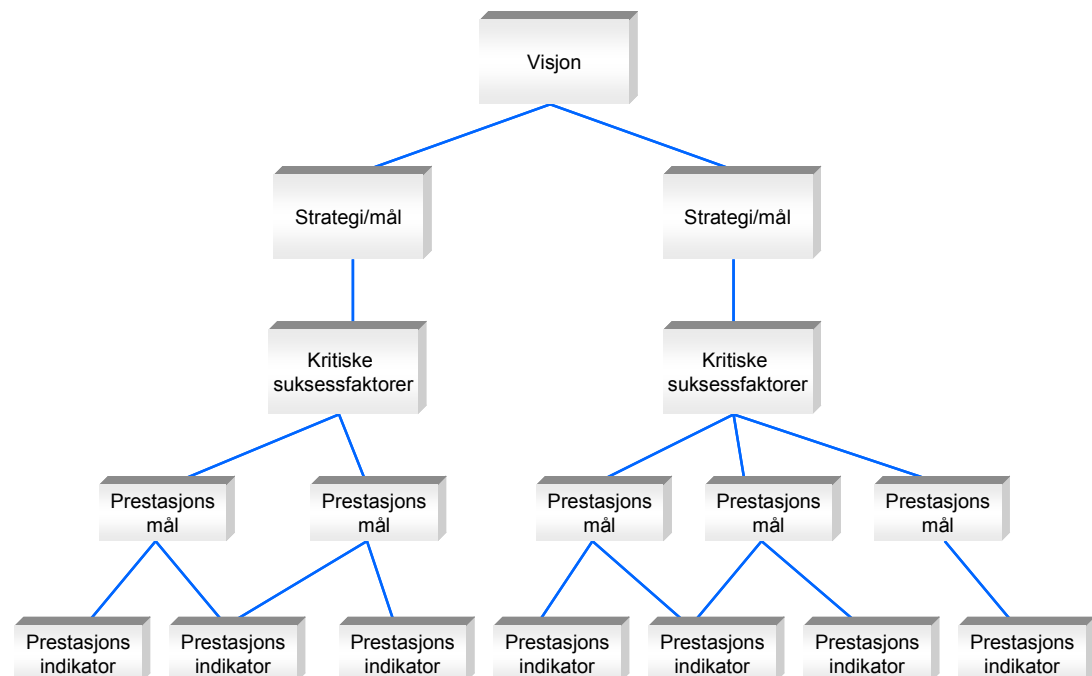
Visjon

Strategi/mål

Strategi/mål

Kritiske suksessfaktorer

Kritiske suksessfaktorer

Prestasjons mål

Prestasjons mål

Prestasjons mål

Prestasjons mål

Prestasjons mål

Prestasjons indikator

Prestasjons indikator

Prestasjons indikator

Prestasjons indikator

Prestasjons indikator

Prestasjons indikator

Prestasjons indikator